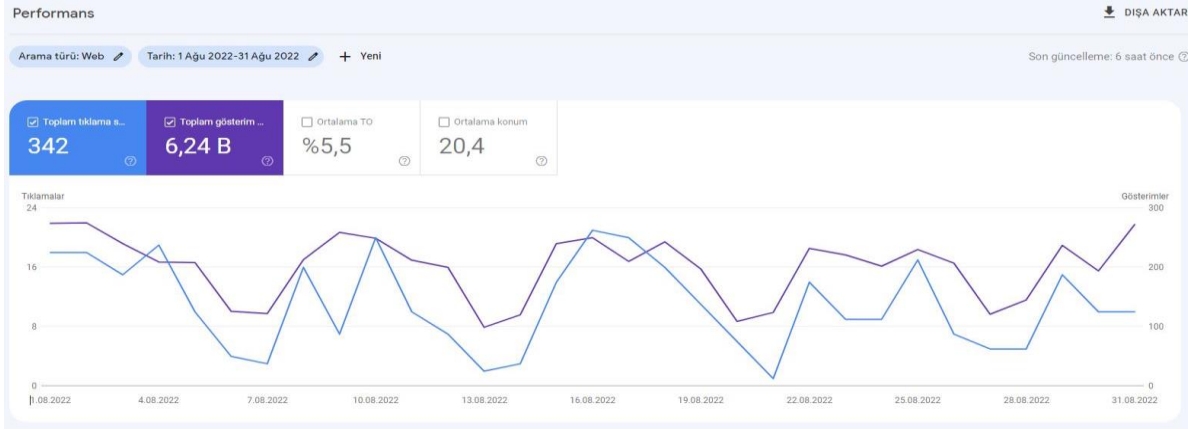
Performans

DIŞA AKTAR

Arama türü: Web

Tarih: 1 Ağu 2022-31 Ağu 2022

Yeni

Son güncelleme: 6 saat önce

Toplam tıklama s...
342

Toplam gösterim ...
6,24 B

Ortalama TO
%5,5

Ortalama konum
20,4

Tıklamalar

Gösterimler

24
16
8
0

300
200
100
0

1.08.2022
4.08.2022
7.08.2022
10.08.2022
13.08.2022
16.08.2022
19.08.2022
22.08.2022
25.08.2022
28.08.2022
31.08.2022